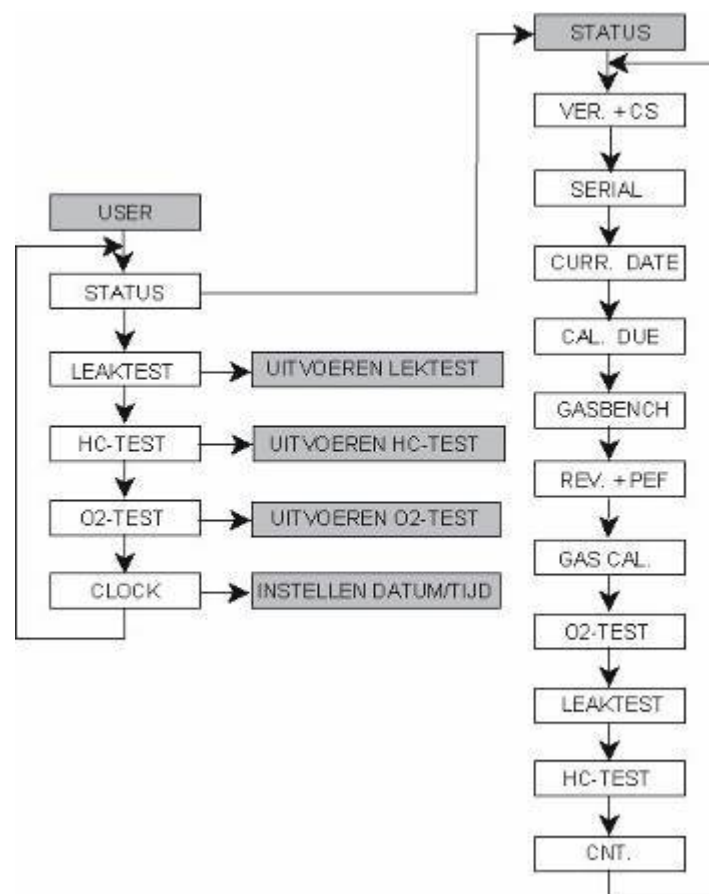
STATUS

VER. + CS

SERIAL

CURR. DATE

CAL. DUE

GASBENCH

REV. + PEF

GAS CAL.

O2-TEST

LEAKTEST

HC-TEST

CNT.

USER

STATUS

LEAKTEST

UITVOEREN LEKTEST

HC-TEST

UITVOEREN HC-TEST

O2-TEST

UITVOEREN O2-TEST

CLOCK

INSTELLEN DATUM/TIJD